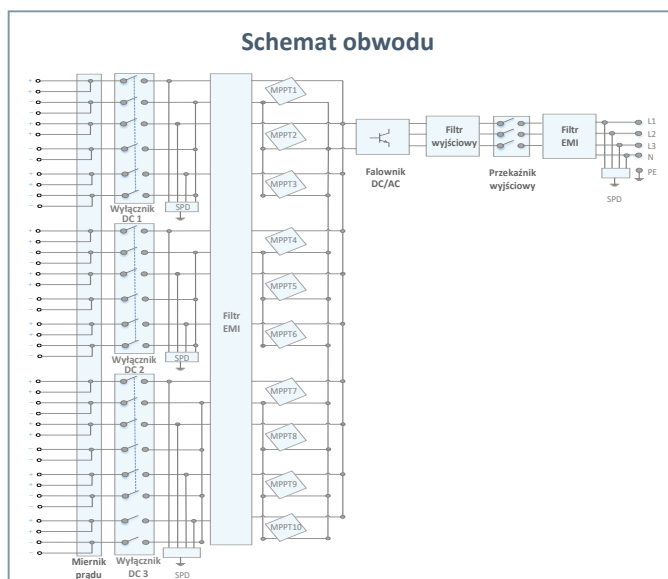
Schemat obwodu

MPPT1
MPPT2
MPPT3
MPPT4
MPPT5
MPPT6
MPPT7
MPPT8
MPPT9
MPPT10

Wyłącznik DC 1
SPD
Wyłącznik DC 2
SPD
Miernik prądu
Wyłącznik DC 3
SPD

Filtr EMI

Falownik DC/AC
Filtr wyjściowy
Przekaźnik wyjściowy
Filtr EMI
SPD

L1
L2
L3
N
PE